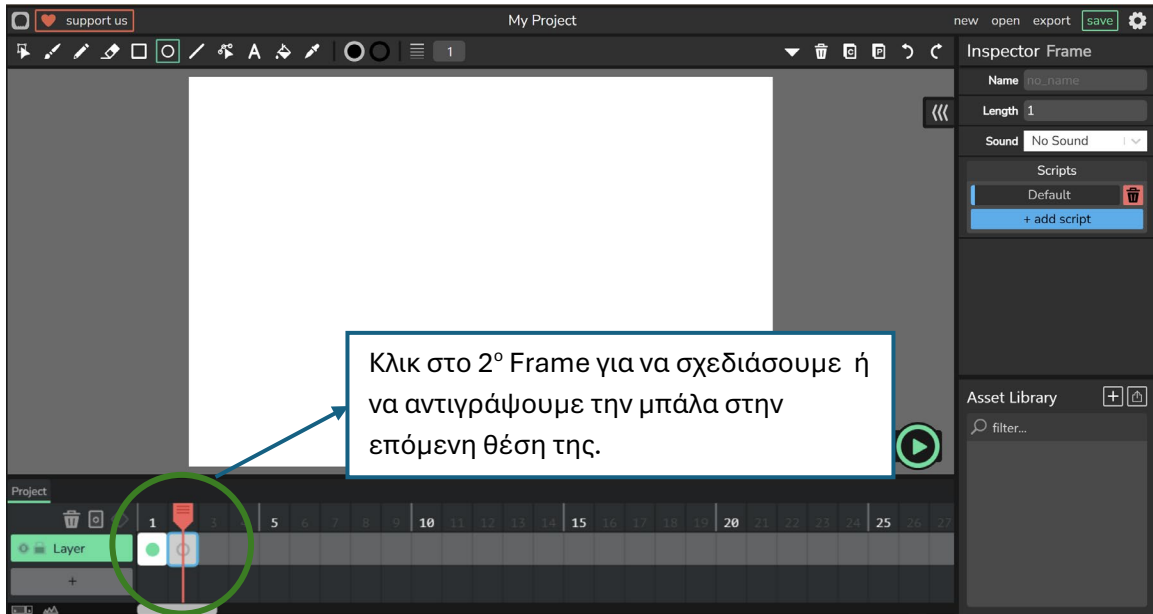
support us

My Project

new open export save

1

Inspector Frame

Name no_name

Length 1

Sound No Sound

Scripts

Default

+ add script

Κλικ στο 2$^{ο}$ Frame για να σχεδιάσουμε ή να αντιγράψουμε την μπάλα στην επόμενη θέση της.

Asset Library

filter...

Project

1 2 3 4 5 6 7 8 9 10 11 12 13 14 15 16 17 18 19 20 21 22 23 24 25 26 27

Layer

+